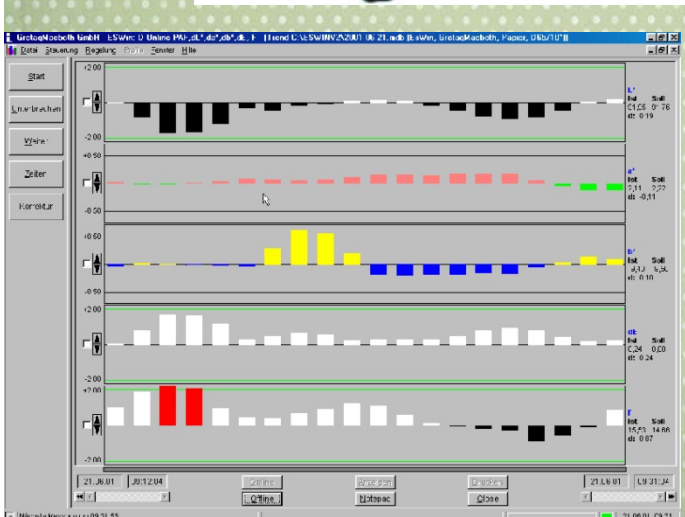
GretagMacbeth GmbH ESWin: D Online PAF,dL*,da*,db*,dE, F [Trend C:\ESWIN\2\2001 06 21.mdb [EsWin, GretagMacbeth, Papier, 065/10°]]

Datei Steuerung Regelung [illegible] Fenster Hilfe

Start

Unterbrechen

Weiter

Zeiter

Korrektur

+2.00
-2.00

L*
Ist Soll
21,55 21,76
dl: 0,19

+0.50
-0.50

a*
Ist Soll
2,11 2,22
da: -0,11

+0.50
-0.50

b*
Ist Soll
4,13 4,03
db: 0,10

+2.00
-2.00

dE
Ist Soll
0,24 0,00
dE: 0,24

+2.00
-2.00

F
Ist Soll
15,53 14,66
dl: 0,87

21.06.01 09:12:04

Offline

Offline

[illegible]

Notepad

Drucken

Close

21.06.01 09:31:34

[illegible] 09:31:53

21.06.01 09:31